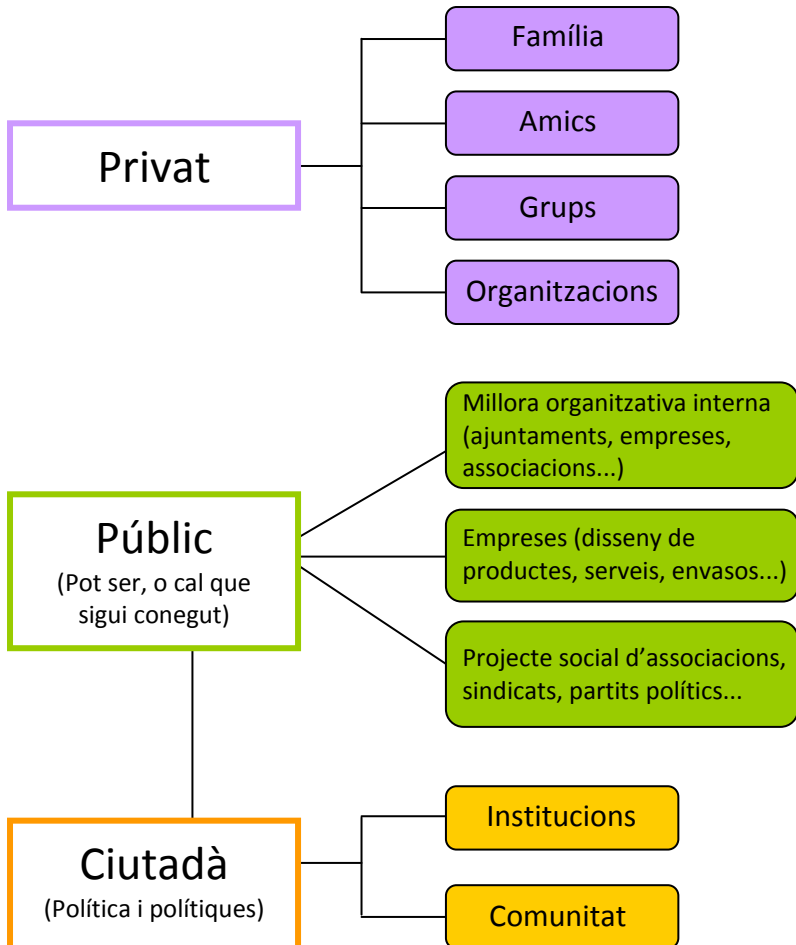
Privat

Família

Amics

Grups

Organitzacions

Públic
(Pot ser, o cal que sigui conegut)

Millora organitzativa interna (ajuntaments, empreses, associacions...)

Empreses (disseny de productes, serveis, envasos...)

Projecte social d'associacions, sindicats, partits polítics...

Ciutadà
(Política i polítiques)

Institucions

Comunitat